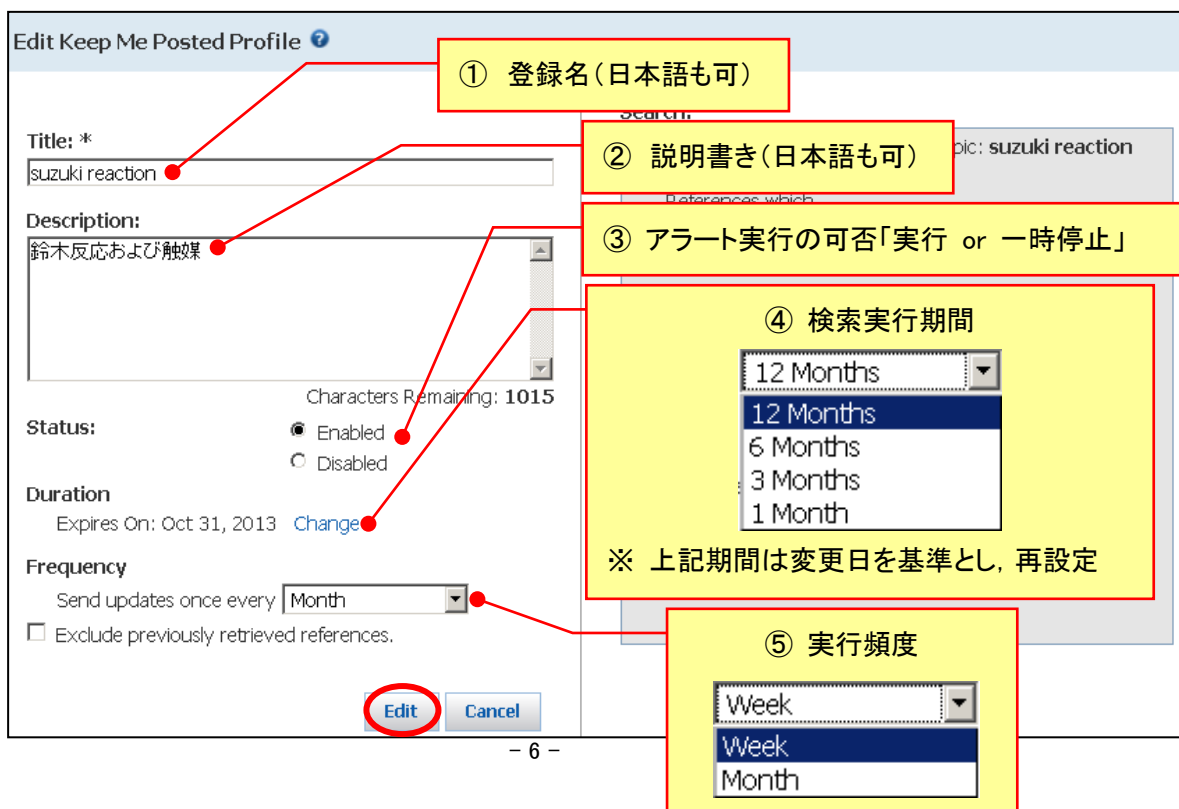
Edit Keep Me Posted Profile

① 登録名(日本語も可)

Search:

Title: *
suzuki reaction

② 説明書き(日本語も可)

pic: suzuki reaction

References which

Description:
鈴木反応および触媒

③ アラート実行の可否「実行 or 一時停止」

④ 検索実行期間

12 Months
12 Months
6 Months
3 Months
1 Month

※ 上記期間は変更日を基準とし,再設定

Characters Remaining: 1015

Status:
Enabled
Disabled

Duration
Expires On: Oct 31, 2013 Change

Frequency
Send updates once every Month
Exclude previously retrieved references.

⑤ 実行頻度

Week
Week
Month

Edit Cancel

－ 6 －